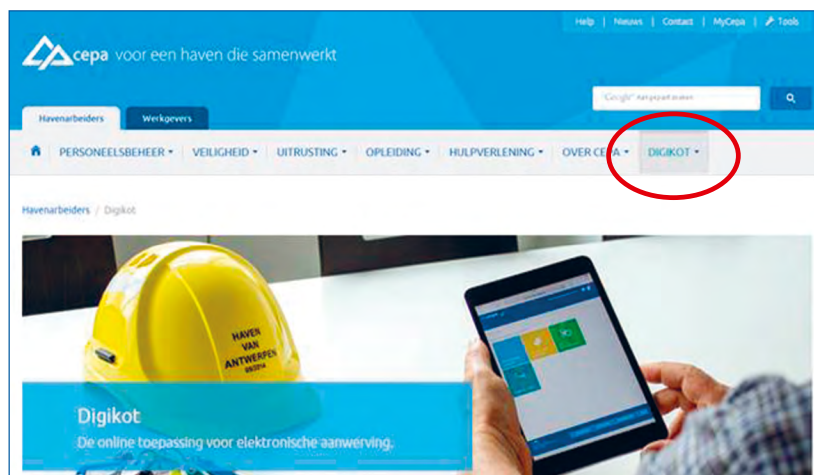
Help | Nieuws | Contact | MyCepa | Tools

cepa voor een haven die samenwerkt

Havenarbeiders Werkgevers

"Google" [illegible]

PERSONEELSBEHEER ▾ VEILIGHEID ▾ UITRUSTING ▾ OPLEIDING ▾ HULPVERLENING ▾ OVER CEPA ▾ DIGIKOT ▾

Havenarbeiders / Digikot

HAVEN VAN ANTWERPEN

Digikot
De online toepassing voor elektronische aanwerving.